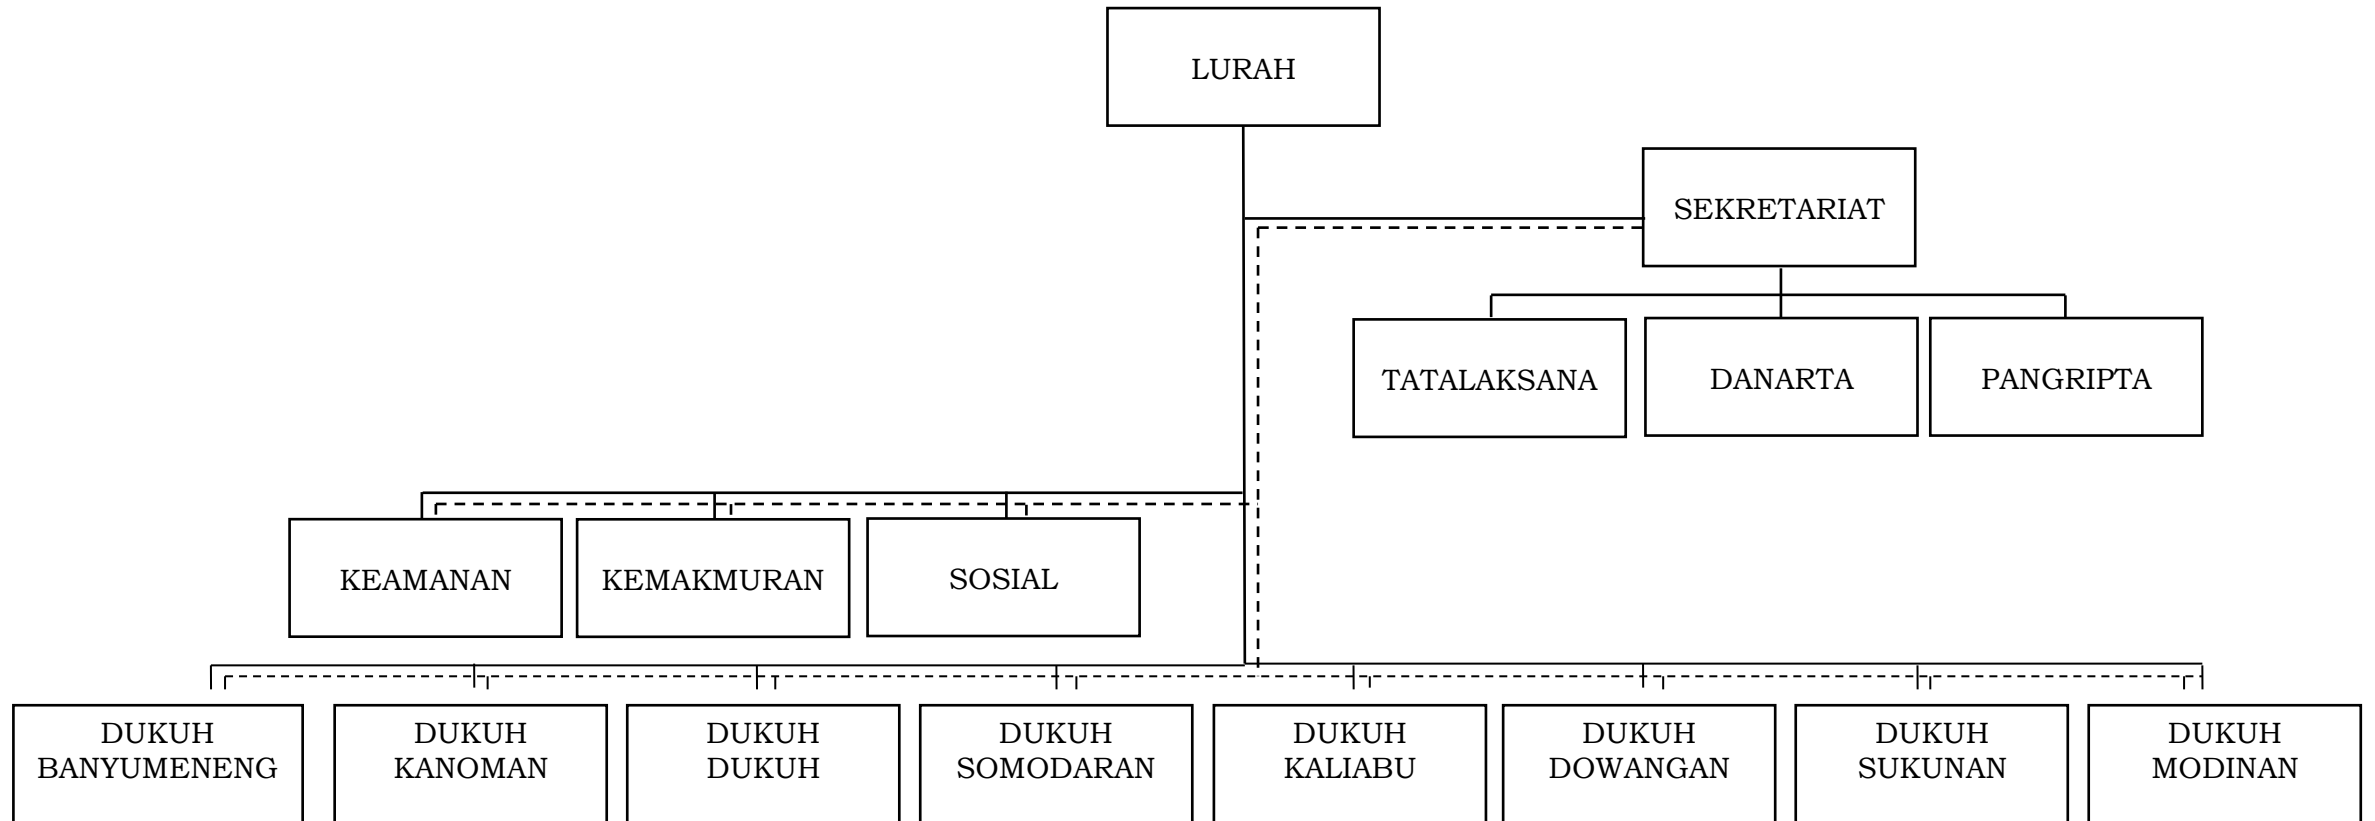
LURAH

SEKRETARIAT

TATALAKSANA

DANARTA

PANGRIPTA

KEAMANAN

KEMAKMURAN

SOSIAL

DUKUH BANYUMENENG

DUKUH KANOMAN

DUKUH DUKUH

DUKUH SOMODARAN

DUKUH KALIABU

DUKUH DOWANGAN

DUKUH SUKUNAN

DUKUH MODINAN